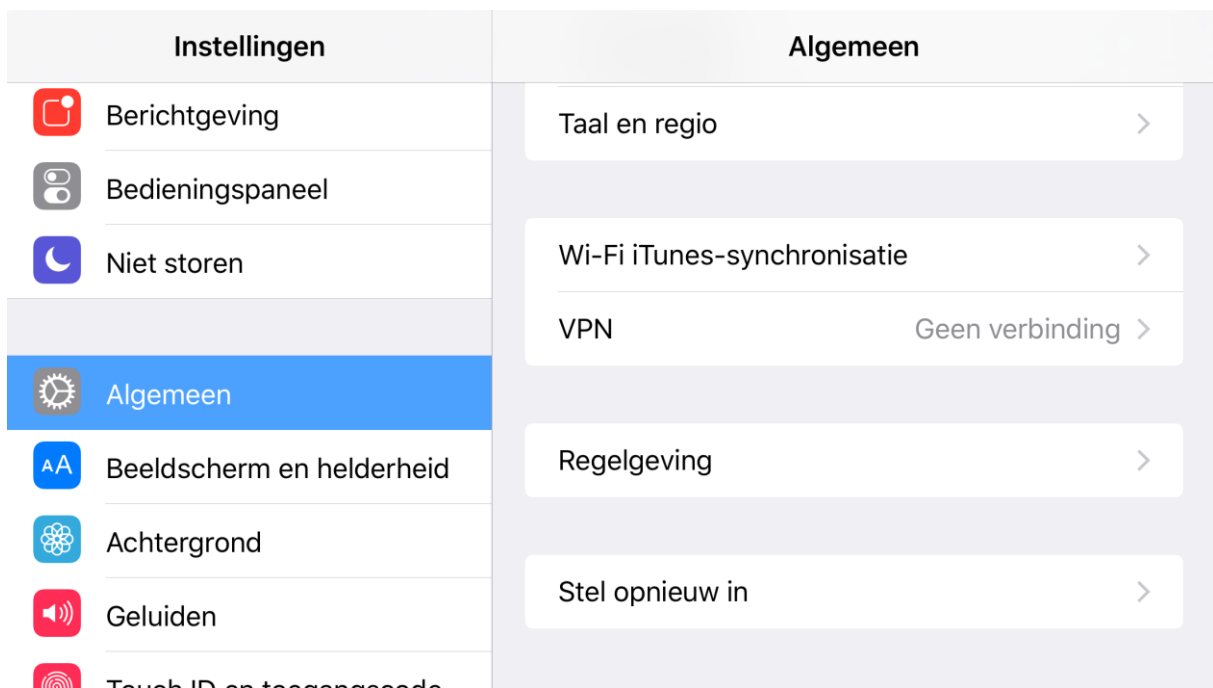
Instellingen

Berichtgeving

Bedieningspaneel

Niet storen

Algemeen

AA Beeldscherm en helderheid

Achtergrond

Geluiden

Touch ID en toegangscode

Algemeen

Taal en regio

Wi-Fi iTunes-synchronisatie

VPN Geen verbinding

Regelgeving

Stel opnieuw in